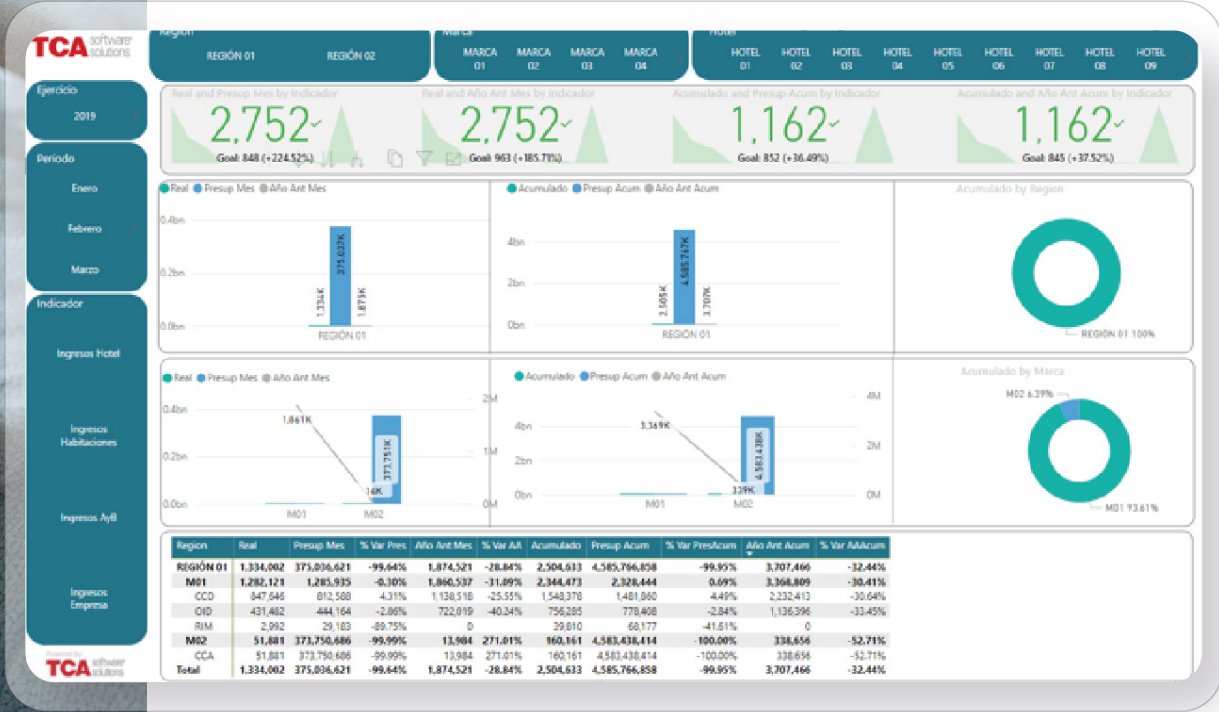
TCA software solutions

Region
REGIÓN 01 REGIÓN 02

Marca
MARCA 01 MARCA 02 MARCA 03 MARCA 04

Hotel
HOTEL 01 HOTEL 02 HOTEL 03 HOTEL 04 HOTEL 05 HOTEL 06 HOTEL 07 HOTEL 08 HOTEL 09

Ejercicio
2019

Periodo
Enero
Febrero
Marzo

Indicador
Ingresos Hotel
Ingresos Habitaciones
Ingresos AyB
Ingresos Empresa

Powered by TCA software solutions

Real and Presup Mes by Indicador
2,752
Goal: 848 (+224.52%)

Real and Año Ant Mes by Indicador
2,752
Goal: 963 (+185.78%)

Acumulado and Presup Acum by Indicador
1,162
Goal: 852 (+36.49%)

Acumulado and Año Ant Acum by Indicador
1,162
Goal: 845 (+37.52%)

Real Presup Mes Año Ant Mes
0.4bn
0.2bn
0.0bn
1,334K 375,637K 1,875K
REGIÓN 01

Acumulado Presup Acum Año Ant Acum
4bn
2bn
0bn
2,505K 4,585,767K 3,709K
REGIÓN 01

Acumulado by Region
REGIÓN 01 100%

Real Presup Mes Año Ant Mes
0.4bn
0.2bn
0.0bn
2M
1M
0M
1,861K
16K
373,751K
M01 M02

Acumulado Presup Acum Año Ant Acum
4bn
2bn
0bn
4M
2M
0M
3,369K
339K
4,583,438K
M01 M02

Acumulado by Marca
M02 6.39%
M01 93.61%

| Region | Real | Presup Mes | % Var Pres | Año Ant Mes | % Var AA | Acumulado | Presup Acum | % Var PresAcum | Año Ant Acum | % Var AAAcum |
|---|---|---|---|---|---|---|---|---|---|---|
| REGIÓN 01 | 1,334,002 | 375,036,621 | -99.64% | 1,874,521 | -28.84% | 2,504,633 | 4,585,766,858 | -99.95% | 3,707,466 | -32.44% |
| M01 | 1,282,121 | 1,285,935 | -0.30% | 1,860,537 | -31.09% | 2,344,473 | 2,328,444 | 0.69% | 3,368,809 | -30.41% |
| CCD | 847,646 | 812,588 | 4.31% | 1,138,518 | -25.55% | 1,548,378 | 1,481,860 | 4.49% | 2,232,413 | -30.64% |
| OID | 431,482 | 444,164 | -2.86% | 722,019 | -40.24% | 756,285 | 778,408 | -2.84% | 1,136,396 | -33.45% |
| RIM | 2,992 | 29,183 | -89.75% | 0 | | 39,810 | 68,177 | -41.61% | 0 | |
| M02 | 51,881 | 373,750,686 | -99.99% | 13,984 | 271.01% | 160,161 | 4,583,438,414 | -100.00% | 338,656 | -52.71% |
| CCA | 51,881 | 373,750,686 | -99.99% | 13,984 | 271.01% | 160,161 | 4,583,438,414 | -100.00% | 338,656 | -52.71% |
| Total | 1,334,002 | 375,036,621 | -99.64% | 1,874,521 | -28.84% | 2,504,633 | 4,585,766,858 | -99.95% | 3,707,466 | -32.44% |